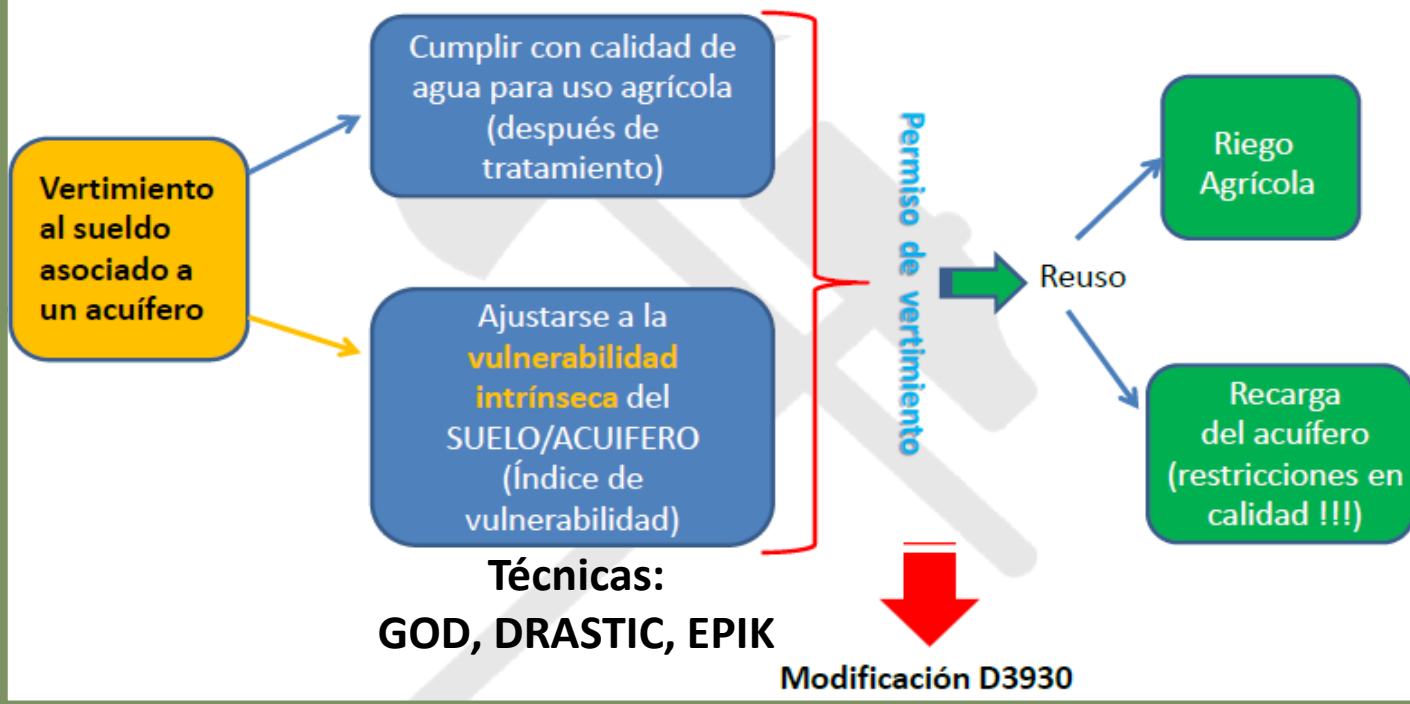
Vertimiento al sueldo asociado a un acuífero

Cumplir con calidad de agua para uso agrícola (después de tratamiento)

Ajustarse a la vulnerabilidad intrínseca del SUELO/ACUIFERO (Índice de vulnerabilidad)

Técnicas:
GOD, DRASTIC, EPIK

Permiso de vertimiento

Reuso

Riego Agrícola

Recarga del acuífero (restricciones en calidad !!!)

Modificación D3930